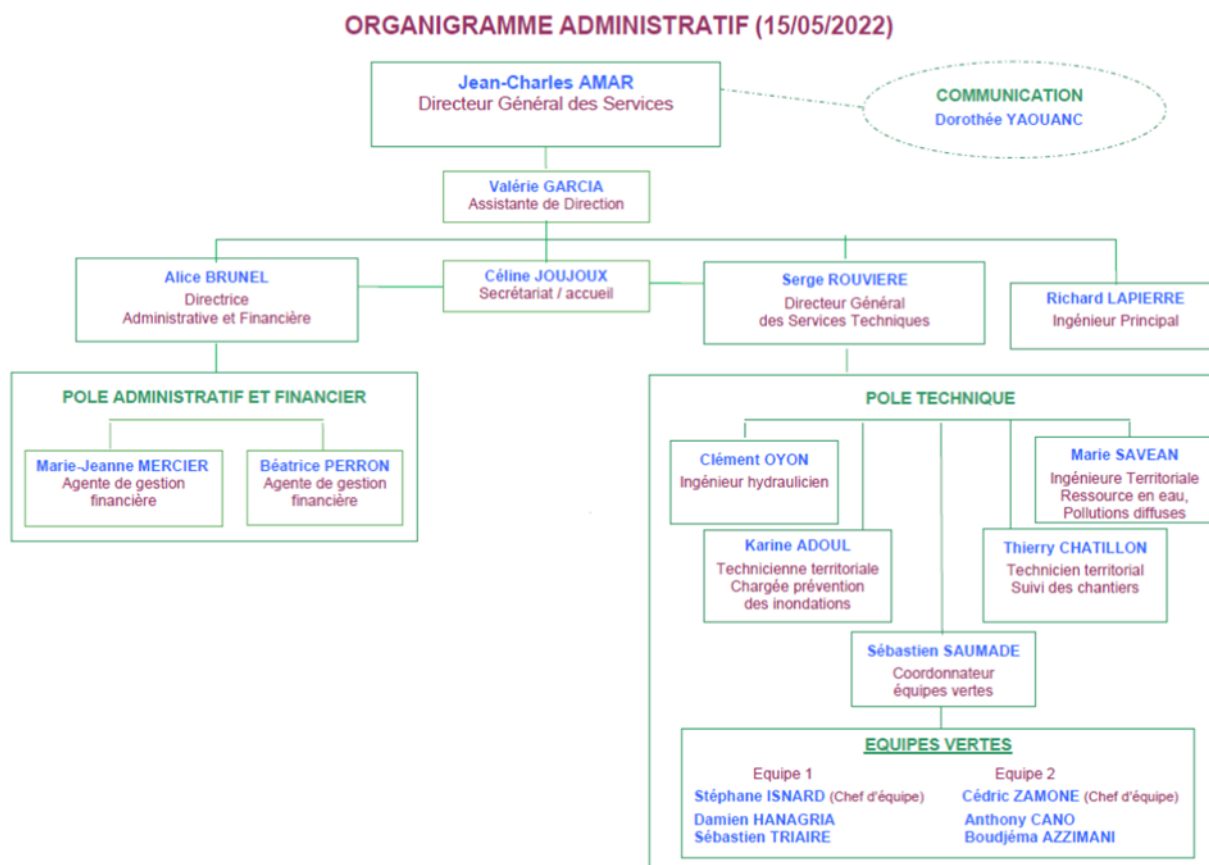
ORGANIGRAMME ADMINISTRATIF (15/05/2022)

Jean-Charles AMAR
Directeur Général des Services

COMMUNICATION
Dorothée YAOUANC

Valérie GARCIA
Assistante de Direction

Alice BRUNEL
Directrice
Administrative et Financière

Céline JOUJOUX
Secrétariat / accueil

Serge ROUVIERE
Directeur Général
des Services Techniques

Richard LAPIERRE
Ingénieur Principal

POLE ADMINISTRATIF ET FINANCIER

Marie-Jeanne MERCIER
Agente de gestion
financière

Béatrice PERRON
Agente de gestion
financière

POLE TECHNIQUE

Clément OYON
Ingénieur hydraulicien

Marie SAVEAN
Ingénieure Territoriale
Ressource en eau,
Pollutions diffuses

Karine ADOUL
Technicienne territoriale
Chargée prévention
des inondations

Thierry CHATILLON
Technicien territorial
Suivi des chantiers

Sébastien SAUMADE
Coordonnateur
équipes vertes

EQUIPES VERTES

Equipe 1
Stéphane ISNARD (Chef d'équipe)
Damien HANAGRIA
Sébastien TRIAIRE

Equipe 2
Cédric ZAMONE (Chef d'équipe)
Anthony CANO
Boudjéma AZZIMANI